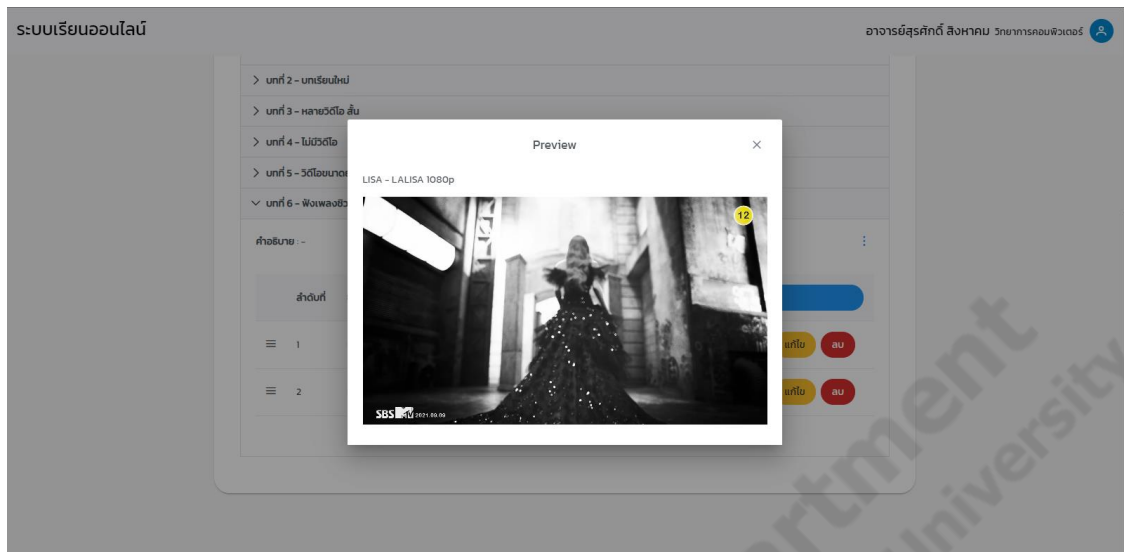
ระบบเรียนออนไลน์

อาจารย์สุรศักดิ์ สิงหาคม วิทยาการคอมพิวเตอร์

> บทที่ 2 - บทเรียนใหม่

> บทที่ 3 - หลายวิดีโอ สั้น

> บทที่ 4 - ไม่มีวิดีโอ

> บทที่ 5 - วิดีโอขนาด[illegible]

∨ บทที่ 6 - ฟังเพลงชิ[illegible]

คำอธิบาย : -

ลำดับที่

≡ 1

≡ 2

แก้ไข ลบ

แก้ไข ลบ

Preview

×

LISA - LALISA 1080p

12

SBS MTV 2021.09.09

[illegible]rtment
University